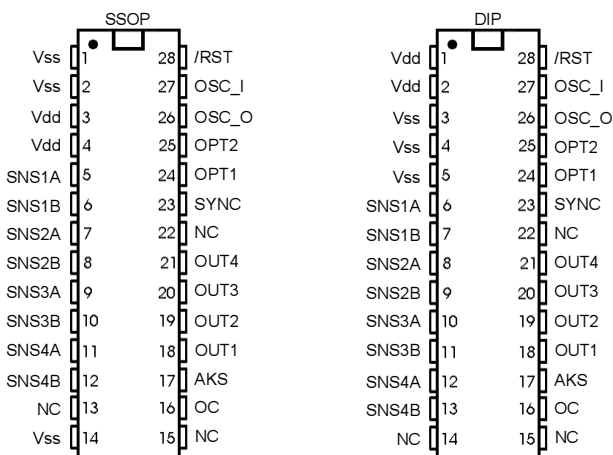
SSOP

| | | | |
|---|---|---|---|
| Vss | 1 | 28 | /RST |
| Vss | 2 | 27 | OSC_I |
| Vdd | 3 | 26 | OSC_O |
| Vdd | 4 | 25 | OPT2 |
| SNS1A | 5 | 24 | OPT1 |
| SNS1B | 6 | 23 | SYNC |
| SNS2A | 7 | 22 | NC |
| SNS2B | 8 | 21 | OUT4 |
| SNS3A | 9 | 20 | OUT3 |
| SNS3B | 10 | 19 | OUT2 |
| SNS4A | 11 | 18 | OUT1 |
| SNS4B | 12 | 17 | AKS |
| NC | 13 | 16 | OC |
| Vss | 14 | 15 | NC |

DIP

| | | | |
|---|---|---|---|
| Vdd | 1 | 28 | /RST |
| Vdd | 2 | 27 | OSC_I |
| Vss | 3 | 26 | OSC_O |
| Vss | 4 | 25 | OPT2 |
| Vss | 5 | 24 | OPT1 |
| SNS1A | 6 | 23 | SYNC |
| SNS1B | 7 | 22 | NC |
| SNS2A | 8 | 21 | OUT4 |
| SNS2B | 9 | 20 | OUT3 |
| SNS3A | 10 | 19 | OUT2 |
| SNS3B | 11 | 18 | OUT1 |
| SNS4A | 12 | 17 | AKS |
| SNS4B | 13 | 16 | OC |
| NC | 14 | 15 | NC |